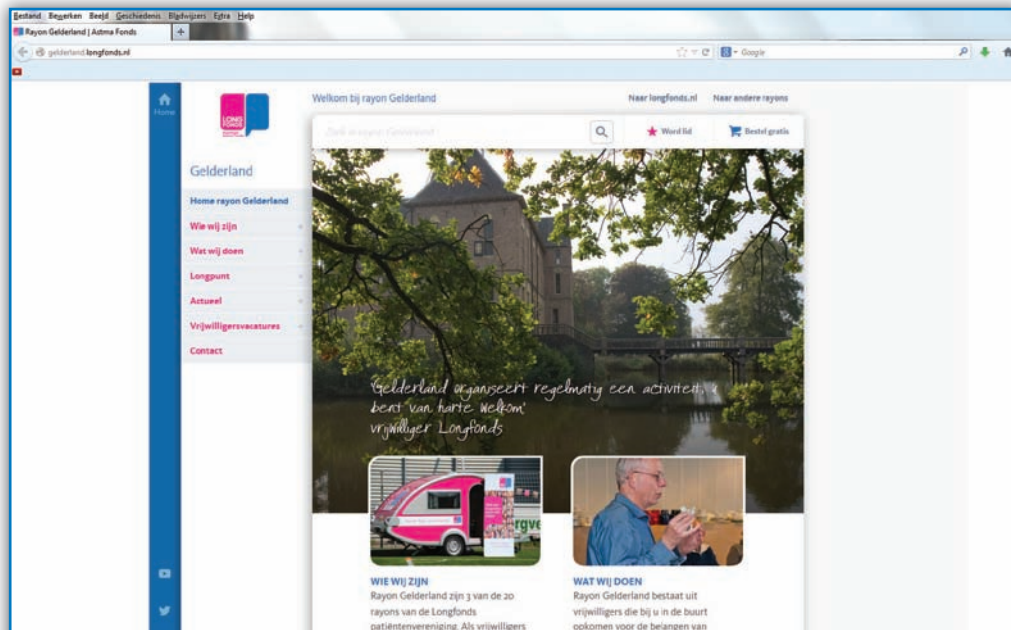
Bestand Bewerken Beeld Geschiedenis Bladwijzers Extra Help

Rayon Gelderland | Astma Fonds

gelderland.longfonds.nl

Google

Home

LONG FONDS

Welkom bij rayon Gelderland

Naar longfonds.nl Naar andere rayons

Zoek in rayon Gelderland

Word lid

Bestel gratis

Gelderland

Home rayon Gelderland

Wie wij zijn

Wat wij doen

Longpunt

Actueel

Vrijwilligersvacatures

Contact

'Gelderland organiseert regelmatig een activiteit, u bent van harte welkom'
vrijwilliger Longfonds

WIE WIJ ZIJN
Rayon Gelderland zijn 3 van de 20 rayons van de Longfonds patiëntenvereniging. Als vrijwilligers

WAT WIJ DOEN
Rayon Gelderland bestaat uit vrijwilligers die bij u in de buurt opkomen voor de belangen van